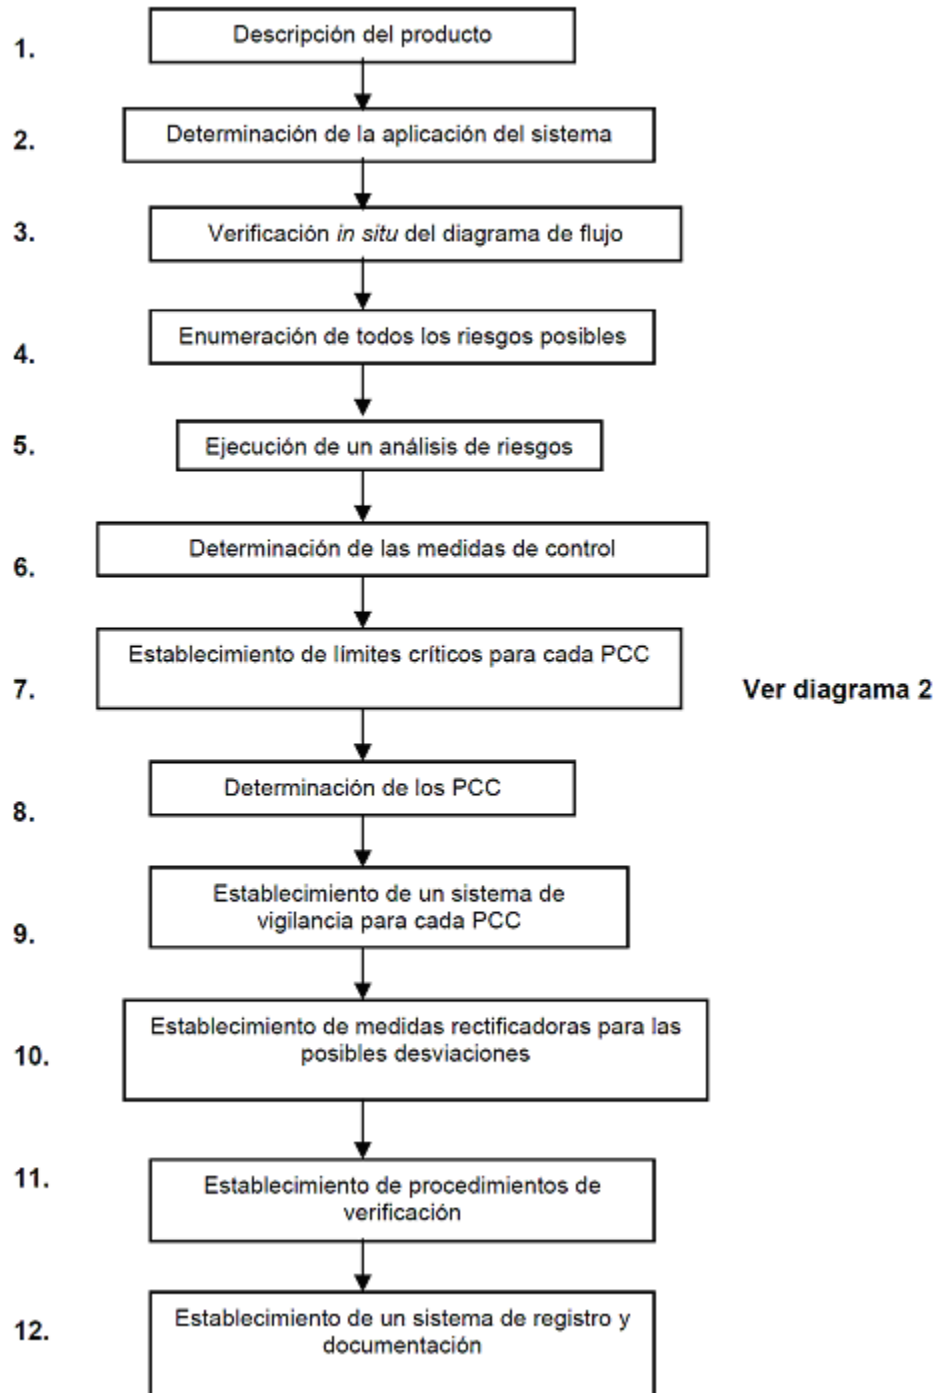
1. Descripción del producto

2. Determinación de la aplicación del sistema

3. Verificación *in situ* del diagrama de flujo

4. Enumeración de todos los riesgos posibles

5. Ejecución de un análisis de riesgos

6. Determinación de las medidas de control

7. Establecimiento de límites críticos para cada PCC

Ver diagrama 2

8. Determinación de los PCC

9. Establecimiento de un sistema de vigilancia para cada PCC

10. Establecimiento de medidas rectificadoras para las posibles desviaciones

11. Establecimiento de procedimientos de verificación

12. Establecimiento de un sistema de registro y documentación